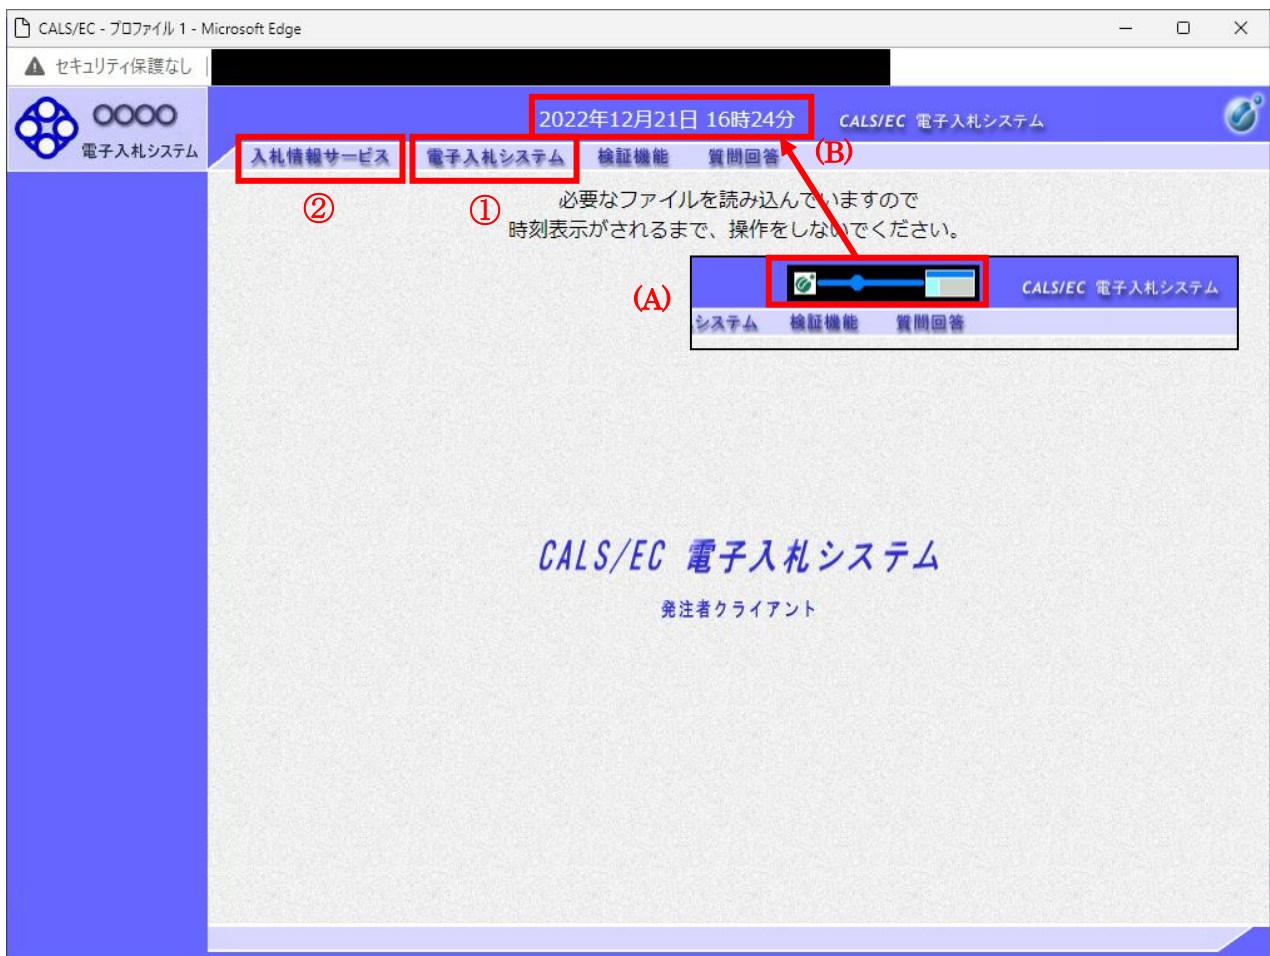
CALS/EC - プロファイル 1 - Microsoft Edge

セキュリティ保護なし

OOOO
電子入札システム

2022年12月21日 16時24分
CALS/EC 電子入札システム

入札情報サービス
電子入札システム
検証機能
質問回答
(B)

②
①

必要なファイルを読み込んでいますので
時刻表示がされるまで、操作をしないでください。

(A)
CALS/EC 電子入札システム
システム
検証機能
質問回答

CALS/EC 電子入札システム
発注者クライアント